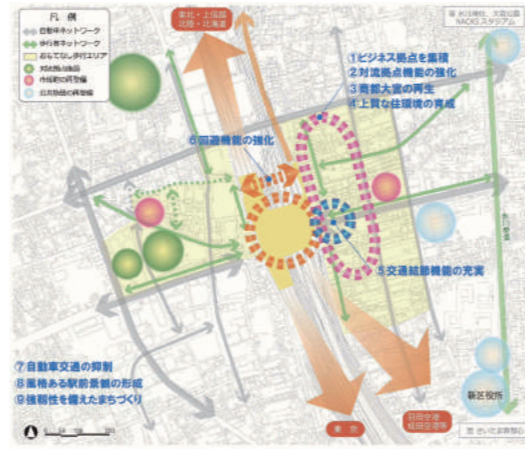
凡 例
自動車ネットワーク
歩行者ネットワーク
おもてなし歩行エリア
交流拠点
市街地の再整備
日共施設の再整備

東北・上信越
北陸・北海道

至 さいたま新都心
大宮公園
NACK5スタジアム

①ビジネス拠点を集積
②対流拠点機能の強化
③商都大宮の再生
④上質な住環境の育成

⑥回遊機能の強化

⑤交通結節機能の充実

⑦自動車交通の抑制
⑧風格ある駅前景観の形成
⑨強靭性を備えたまちづくり

東京

羽田空港
成田空港

新区役所

至 さいたま新都心